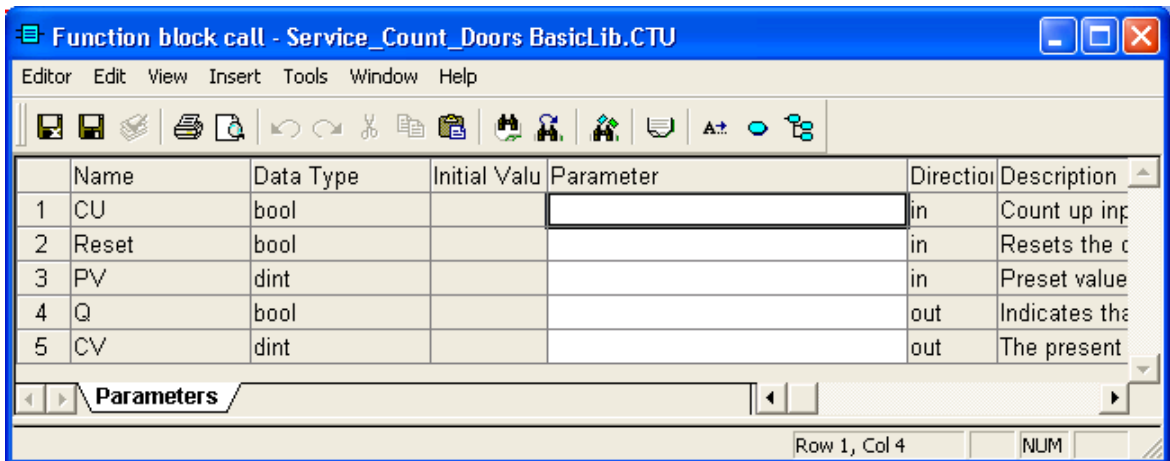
Function block call - Service_Count_Doors BasicLib.CTU

Editor Edit View Insert Tools Window Help

|  | Name | Data Type | Initial Valu | Parameter | Directio | Description |
|---|---|---|---|---|---|---|
| 1 | CU | bool |  |  | in | Count up inp |
| 2 | Reset | bool |  |  | in | Resets the c |
| 3 | PV | dint |  |  | in | Preset value |
| 4 | Q | bool |  |  | out | Indicates tha |
| 5 | CV | dint |  |  | out | The present |

Parameters

Row 1, Col 4 NUM